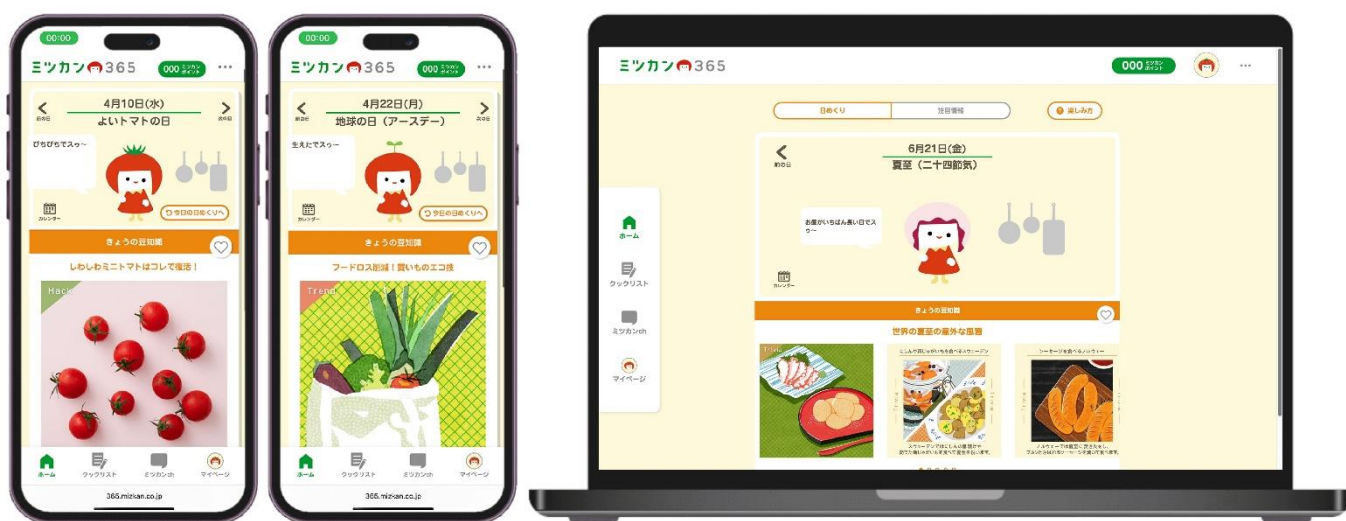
00:00

ミツカン365 000 ミツカンポイント ...

前の日 4月10日(水) 次の日
よいトマトの日

ぴちぴちでスゥ〜

カレンダー 今日の日めくりへ

きょうの豆知識

しわしわミニトマトはコレで復活！

Hack

ホーム クックリスト ミツカンch マイページ

365.mizkan.co.jp

00:00

ミツカン365 000 ミツカンポイント ...

前の日 4月22日(月) 次の日
地球の日（アースデー）

生まれてスゥ〜

カレンダー 今日の日めくりへ

きょうの豆知識

フードロス削減！買いものエコ技

Trend

ホーム クックリスト ミツカンch マイページ

365.mizkan.co.jp

ミツカン365 000 ミツカンポイント ...

日めくり 注目情報 楽しみ方

前の日 6月21日(金)
夏至（二十四節気）

お昼がいちばん長い日でスゥ〜

カレンダー

ホーム
クックリスト
ミツカンch
マイページ

きょうの豆知識

世界の夏至の意外な風習

Trend

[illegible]

シーセージを食べるノルウェー

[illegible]

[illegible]